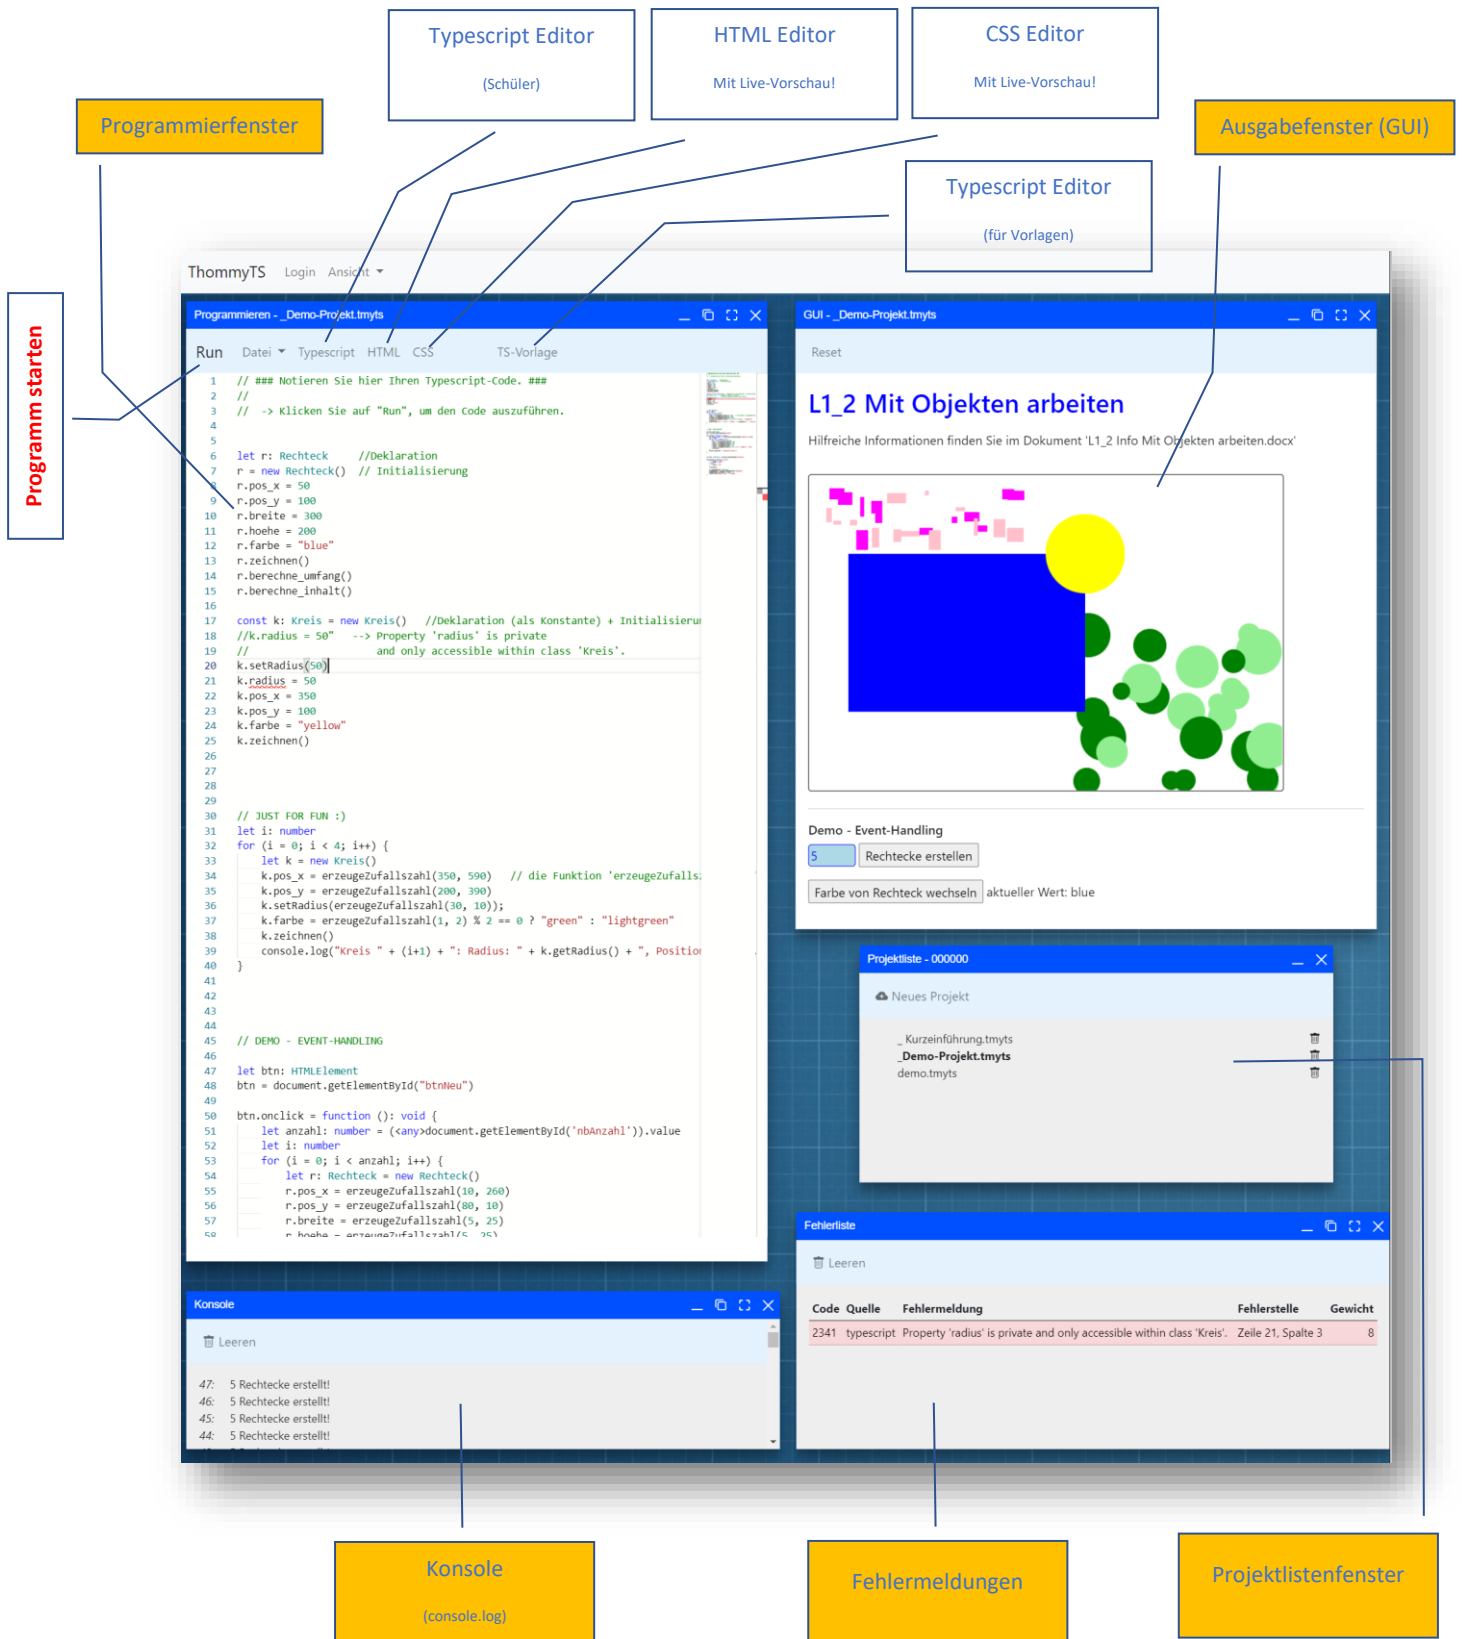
Typescript Editor

(Schüler)

HTML Editor

Mit Live-Vorschau!

CSS Editor

Mit Live-Vorschau!

Programmierfenster

Ausgabefenster (GUI)

Typescript Editor

(für Vorlagen)

Programm starten

ThommyTS Login Ansicht

Programmieren - _Demo-Projekt.tmyts

Run Datei Typescript HTML CSS TS-Vorlage

1 // ### Notieren Sie hier Ihren Typescript-Code. ###
2 //
3 // -> Klicken Sie auf "Run", um den Code auszuführen.
4
5
6 let r: Rechteck //Deklaration
7 r = new Rechteck() // Initialisierung
8 r.pos_x = 50
9 r.pos_y = 100
10 r.breite = 300
11 r.hoehe = 200
12 r.farbe = "blue"
13 r.zeichnen()
14 r.berechne_umfang()
15 r.berechne_inhalt()
16
17 const k: Kreis = new Kreis() //Deklaration (als Konstante) + Initialisieru
18 //k.radius = 50" --> Property 'radius' is private
19 // and only accessible within class 'Kreis'.
20 k.setRadius(50)
21 k.radius = 50
22 k.pos_x = 350
23 k.pos_y = 100
24 k.farbe = "yellow"
25 k.zeichnen()
26
27
28
29
30 // JUST FOR FUN :)
31 let i: number
32 for (i = 0; i < 4; i++) {
33 let k = new Kreis()
34 k.pos_x = erzeugeZufallszahl(350, 590) // die Funktion 'erzeugeZufalls
35 k.pos_y = erzeugeZufallszahl(200, 390)
36 k.setRadius(erzeugeZufallszahl(30, 10));
37 k.farbe = erzeugeZufallszahl(1, 2) % 2 == 0 ? "green" : "lightgreen"
38 k.zeichnen()
39 console.log("Kreis " + (i+1) + ": Radius: " + k.getRadius() + ", Positio
40 }
41
42
43
44
45 // DEMO - EVENT-HANDLING
46
47 let btn: HTMLElement
48 btn = document.getElementById("btnNeu")
49
50 btn.onclick = function (): void {
51 let anzahl: number = (<any>document.getElementById('nbAnzahl')).value
52 let i: number
53 for (i = 0; i < anzahl; i++) {
54 let r: Rechteck = new Rechteck()
55 r.pos_x = erzeugeZufallszahl(10, 260)
56 r.pos_y = erzeugeZufallszahl(80, 10)
57 r.breite = erzeugeZufallszahl(5, 25)
58 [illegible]

GUI - _Demo-Projekt.tmyts

Reset

L1_2 Mit Objekten arbeiten

Hilfreiche Informationen finden Sie im Dokument 'L1_2 Info Mit Objekten arbeiten.docx'

Demo - Event-Handling

5 Rechtecke erstellen

Farbe von Rechteck wechseln aktueller Wert: blue

Projektliste - 000000

Neues Projekt

_Kurzeinführung.tmyts
_Demo-Projekt.tmyts
demo.tmyts

Fehlerliste

Leeren

| Code | Quelle | Fehlermeldung | Fehlerstelle | Gewicht |
|---|---|---|---|---|
| 2341 | typescript | Property 'radius' is private and only accessible within class 'Kreis'. | Zeile 21, Spalte 3 | 8 |

Konsole

Leeren

47: 5 Rechtecke erstellt!
46: 5 Rechtecke erstellt!
45: 5 Rechtecke erstellt!
44: 5 Rechtecke erstellt!

Konsole

(console.log)

Fehlermeldungen

Projektlistenfenster